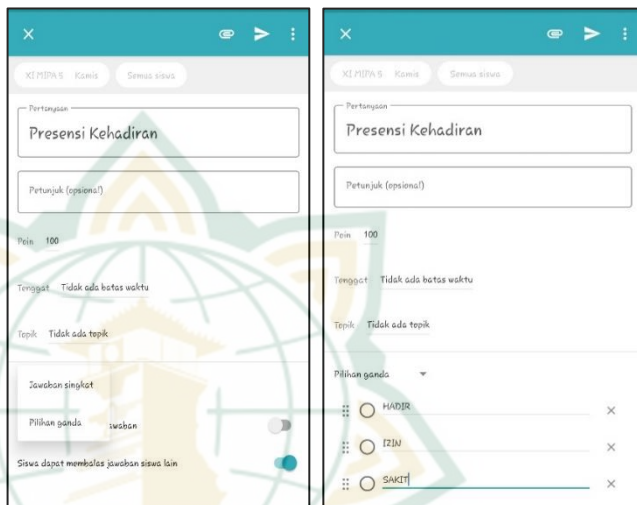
XI MIPA 5 Kamis
Semua siswa
Pertanyaan
Presensi Kehadiran
Petunjuk (opsional)
Poin 100
Tenggat Tidak ada batas waktu
Topik Tidak ada topik
Jawaban singkat
Pilihan ganda
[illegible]waban
Siswa dapat membalas jawaban siswa lain

XI MIPA 5 Kamis
Semua siswa
Pertanyaan
Presensi Kehadiran
Petunjuk (opsional)
Poin 100
Tenggat Tidak ada batas waktu
Topik Tidak ada topik
Pilihan ganda
HADIR
IZIN
SAKIT